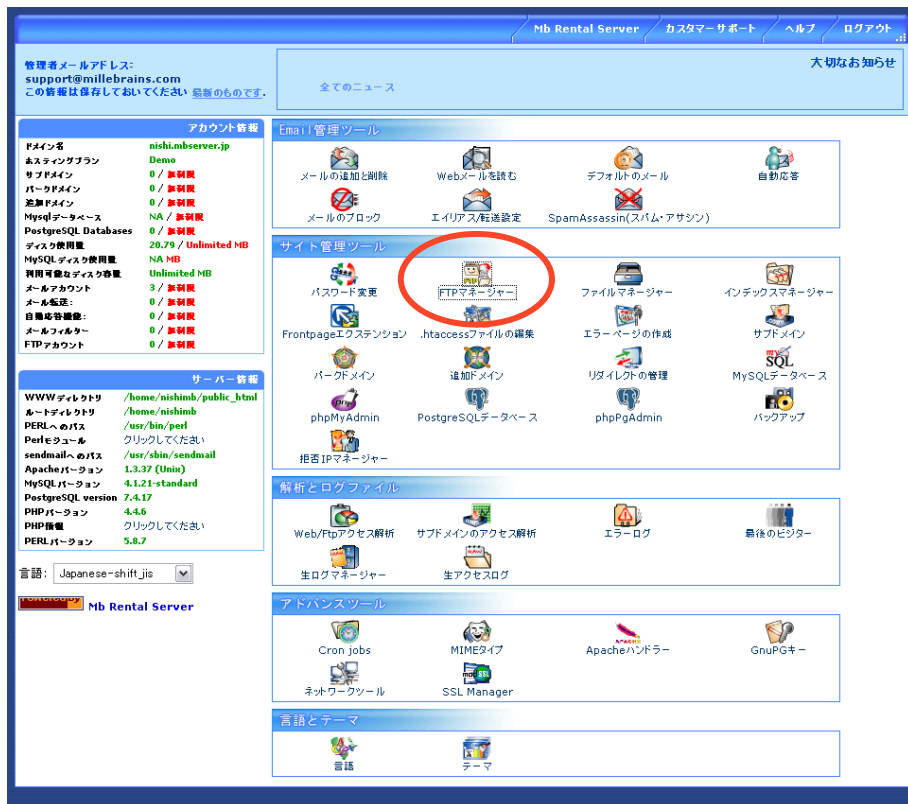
Mb Rental Server | カスタマーサポート | ヘルプ | ログアウト

管理者メールアドレス:
support@millebrains.com
この情報は保存しておいてください 最新のものです.

大切なお知らせ

全てのニュース

アカウント情報

| ドメイン名 | nishi.mbserver.jp |
|---|---|
| ホスティングプラン | Demo |
| サブドメイン | 0 / 無制限 |
| パークドメイン | 0 / 無制限 |
| 追加ドメイン | 0 / 無制限 |
| Mysqlデータベース | NA / 無制限 |
| PostgreSQL Databases | 0 / 無制限 |
| ディスク使用量 | 20.79 / Unlimited MB |
| MySQLディスク使用量 | NA MB |
| 利用可能なディスク容量 | Unlimited MB |
| メールアカウント | 3 / 無制限 |
| メール転送: | 0 / 無制限 |
| 自動応答機能: | 0 / 無制限 |
| メールフィルター | 0 / 無制限 |
| FTPアカウント | 0 / 無制限 |

サーバー情報

| WWWディレクトリ | /home/nishimb/public_html |
|---|---|
| ルートディレクトリ | /home/nishimb |
| PERLへのパス | /usr/bin/perl |
| Perlモジュール | クリックしてください |
| sendmailへのパス | /usr/sbin/sendmail |
| Apacheバージョン | 1.3.37 (Unix) |
| MySQLバージョン | 4.1.21-standard |
| PostgreSQL version | 7.4.17 |
| PHPバージョン | 4.4.6 |
| PHP情報 | クリックしてください |
| PERLバージョン | 5.8.7 |

言語: Japanese-shift_jis

Mb Rental Server

Email管理ツール
メールの追加と削除
Webメールを読む
デフォルトのメール
自動応答
メールのブロック
エイリアス/転送設定
SpamAssassin(スパム・アサシン)

サイト管理ツール
パスワード変更
FTPマネージャー
ファイルマネージャー
インデックスマネージャー
Frontpageエクステンション
.htaccessファイルの編集
エラーページの作成
サブドメイン
パークドメイン
追加ドメイン
リダイレクトの管理
MySQLデータベース
phpMyAdmin
PostgreSQLデータベース
phpPgAdmin
バックアップ
拒否IPマネージャー

解析とログファイル
Web/Ftpアクセス解析
サブドメインのアクセス解析
エラーログ
最後のビジター
生ログマネージャー
生アクセスログ

アドバンスツール
Cron jobs
MIMEタイプ
Apacheハンドラー
GnuPGキー
ネットワークツール
SSL Manager

言語とテーマ
言語
テーマ